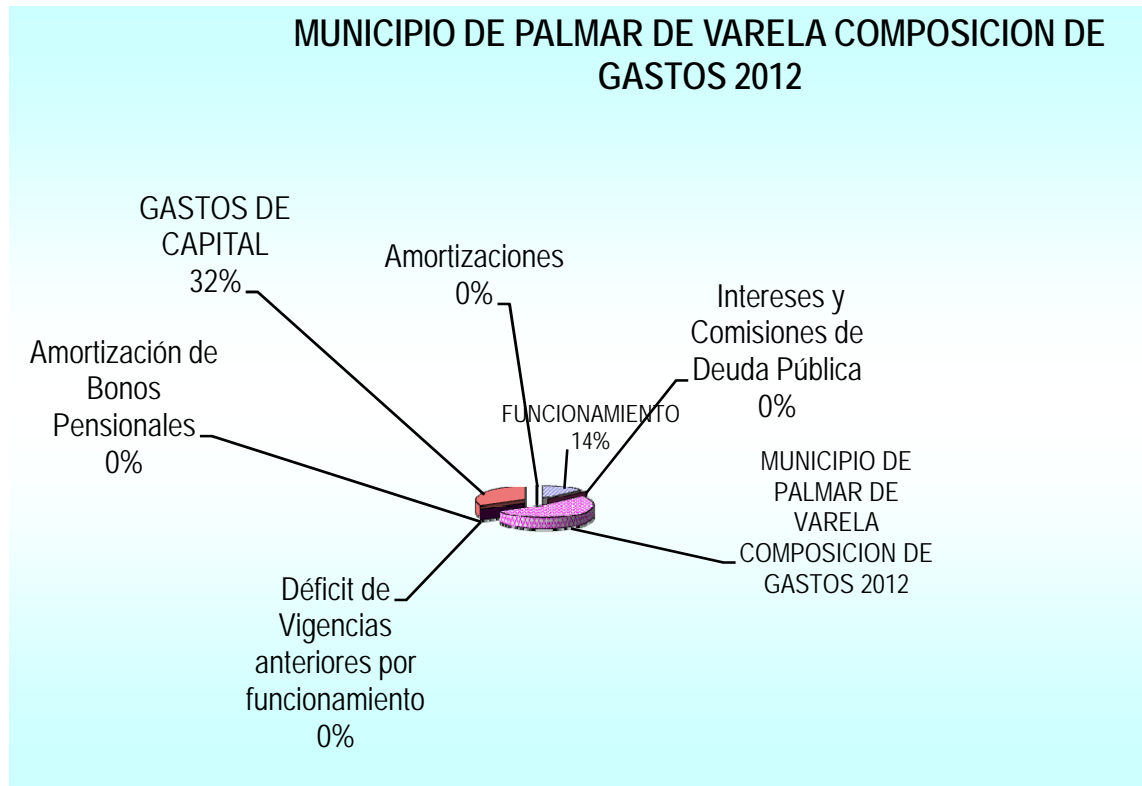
MUNICIPIO DE PALMAR DE VARELA COMPOSICION DE GASTOS 2012

GASTOS DE CAPITAL 32%

Amortizaciones 0%

Intereses y Comisiones de Deuda Pública 0%

Amortización de Bonos Pensionales 0%

FUNCIONAMIENTO 14%

MUNICIPIO DE PALMAR DE VARELA COMPOSICION DE GASTOS 2012

Déficit de Vigencias anteriores por funcionamiento 0%